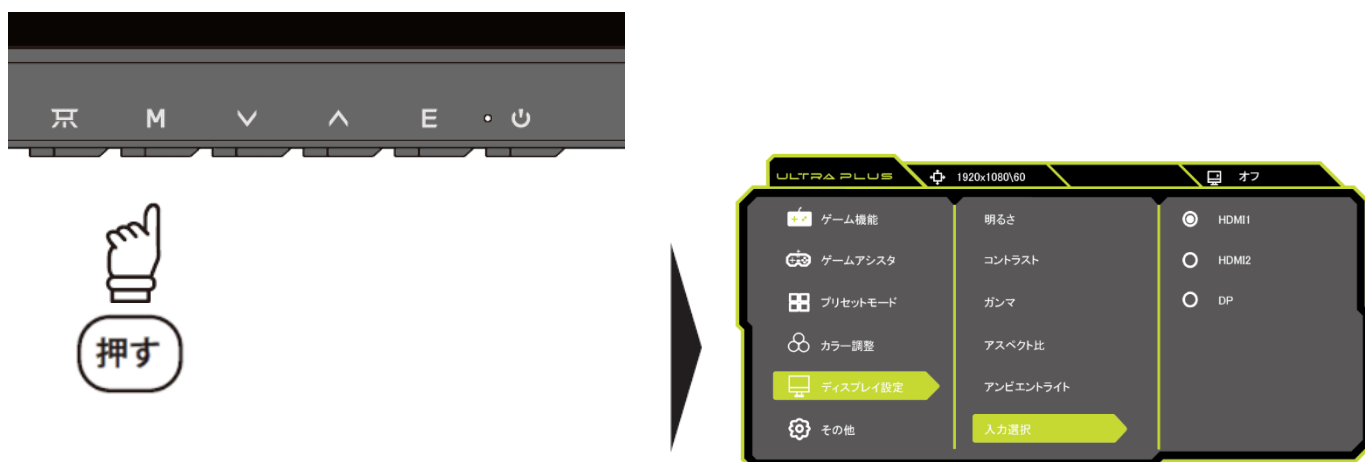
M
E

押す

ULTRA PLUS
1920x1080\60
オフ

ゲーム機能
ゲームアシスタ
プリセットモード
カラー調整
ディスプレイ設定
その他

明るさ
コントラスト
ガンマ
アスペクト比
アンビエントライト
入力選択

HDMI1
HDMI2
DP